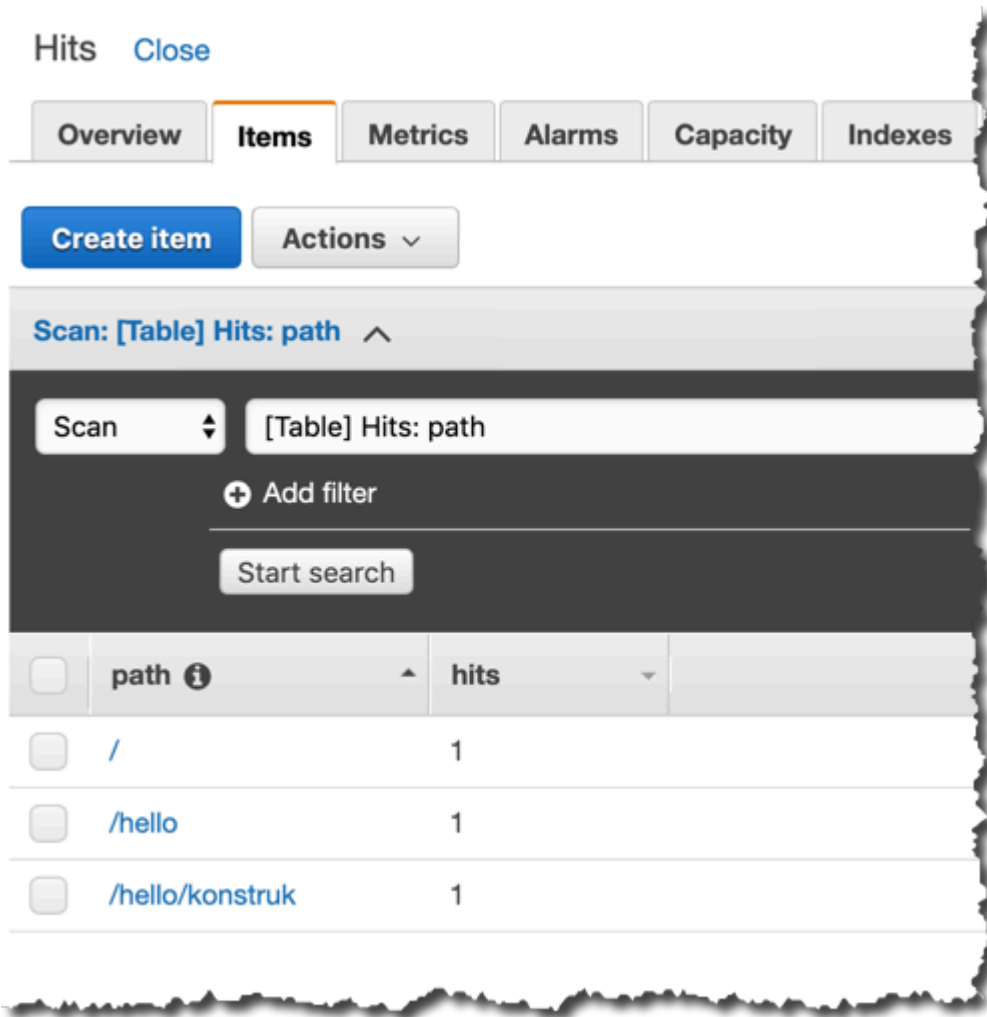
Hits Close

Overview Items Metrics Alarms Capacity Indexes

Create item Actions

Scan: [Table] Hits: path

Scan [Table] Hits: path

Add filter

Start search

| | path | hits |
|---|---|---|
| | / | 1 |
| | /hello | 1 |
| | /hello/konstruk | 1 |